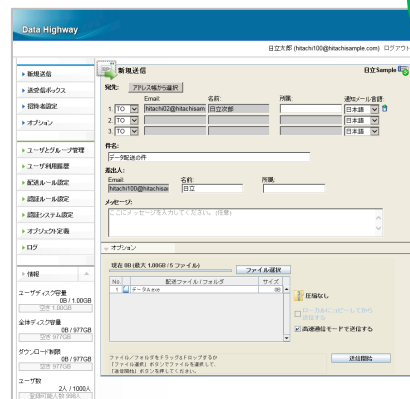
Data Highway

日立太郎 (hitachi100@hitachisample.com) ログアウト

▸ 新規送信
▸ 送受信ボックス
▸ 招待者設定
▸ オプション

▸ ユーザとグループ管理
▸ ユーザ利用履歴
▸ 配送ルール設定
▸ 認証ルール設定
▸ 認証システム設定
▸ オブジェクト定義
▸ ログ

▸ 情報

ユーザディスク容量
0B / 1.00GB
空き 1.00GB

全体ディスク容量
0B / 977GB
空き 977GB

ダウンロード制限
0B / 977GB
空き 977GB

ユーザ数
2人 / 1000人
最大可能人数 998人

新規送信

日立Sample

宛先: アドレス帳から選択

| | Email: | 名前: | 所属: | 通知メール言語 |
|---|---|---|---|---|
| 1. TO | hitachi02@hitachisam | 日立次郎 | | 日本語 |
| 2. TO | | | | 日本語 |
| 3. TO | | | | 日本語 |

件名:
データ配送の件

差出人:
Email: hitachi100@hitachisa
名前: 日立
所属:

メッセージ:
ここにメッセージを入力してください。(任意)

オプション

現在 0B (最大 1.00GB /5 ファイル)

ファイル選択

| No. | 配送ファイル / フォルダ | サイズ |
|---|---|---|
| 1 | データA.exe | 0B |

圧縮なし

ローカルにコピーしてから送信する

高速転送モードで送信する

ファイル / フォルダをドラッグ&ドロップするか「ファイル選択」ボタンでファイルを選択して、「送信開始」ボタンを押してください。

送信開始